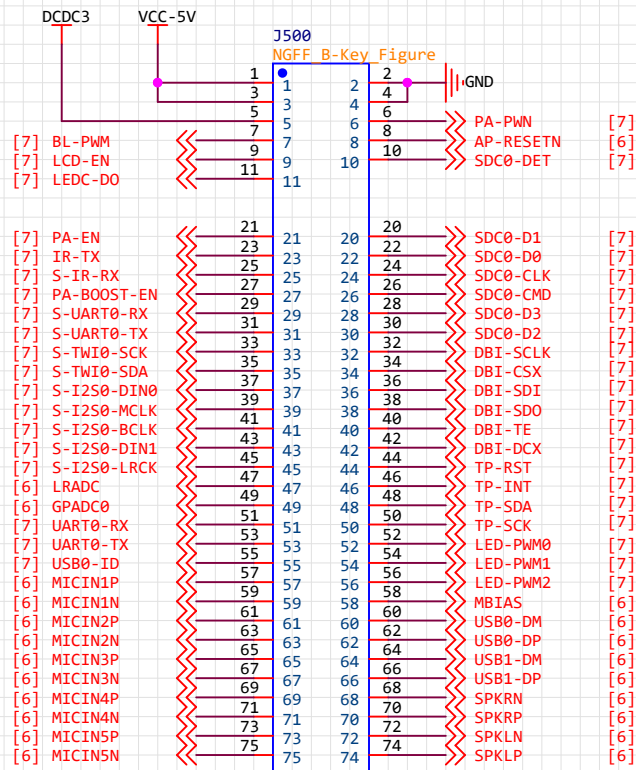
DCDC3 VCC-5V

J500
NGFF B-Key Figure

| Left signal | Left wire | Left pin | Right pin | Right wire | Right signal |
|---|---|---|---|---|---|
| VCC-5V | 1 | 1 | 2 | 2 | GND |
| VCC-5V | 3 | 3 | 4 | 4 | GND |
| DCDC3 | 5 | 5 | 6 | 6 | PA-PWN [7] |
| [7] BL-PWM | 7 | 7 | 8 | 8 | AP-RESETN [6] |
| [7] LCD-EN | 9 | 9 | 10 | 10 | SDC0-DET [7] |
| [7] LEDC-DO | 11 | 11 | | | |
| [7] PA-EN | 21 | 21 | 20 | 20 | SDC0-D1 [7] |
| [7] IR-TX | 23 | 23 | 22 | 22 | SDC0-D0 [7] |
| [7] S-IR-RX | 25 | 25 | 24 | 24 | SDC0-CLK [7] |
| [7] PA-BOOST-EN | 27 | 27 | 26 | 26 | SDC0-CMD [7] |
| [7] S-UART0-RX | 29 | 29 | 28 | 28 | SDC0-D3 [7] |
| [7] S-UART0-TX | 31 | 31 | 30 | 30 | SDC0-D2 [7] |
| [7] S-TWI0-SCK | 33 | 33 | 32 | 32 | DBI-SCLK [7] |
| [7] S-TWI0-SDA | 35 | 35 | 34 | 34 | DBI-CSX [7] |
| [7] S-I2S0-DIN0 | 37 | 37 | 36 | 36 | DBI-SDI [7] |
| [7] S-I2S0-MCLK | 39 | 39 | 38 | 38 | DBI-SDO [7] |
| [7] S-I2S0-BCLK | 41 | 41 | 40 | 40 | DBI-TE [7] |
| [7] S-I2S0-DIN1 | 43 | 43 | 42 | 42 | DBI-DCX [7] |
| [7] S-I2S0-LRCK | 45 | 45 | 44 | 44 | TP-RST [7] |
| [6] LRADC | 47 | 47 | 46 | 46 | TP-INT [7] |
| [6] GPADC0 | 49 | 49 | 48 | 48 | TP-SDA [7] |
| [7] UART0-RX | 51 | 51 | 50 | 50 | TP-SCK [7] |
| [7] UART0-TX | 53 | 53 | 52 | 52 | LED-PWM0 [7] |
| [7] USB0-ID | 55 | 55 | 54 | 54 | LED-PWM1 [7] |
| [6] MICIN1P | 57 | 57 | 56 | 56 | LED-PWM2 [7] |
| [6] MICIN1N | 59 | 59 | 58 | 58 | MBIAS [6] |
| [6] MICIN2P | 61 | 61 | 60 | 60 | USB0-DM [6] |
| [6] MICIN2N | 63 | 63 | 62 | 62 | USB0-DP [6] |
| [6] MICIN3P | 65 | 65 | 64 | 64 | USB1-DM [6] |
| [6] MICIN3N | 67 | 67 | 66 | 66 | USB1-DP [6] |
| [6] MICIN4P | 69 | 69 | 68 | 68 | SPKRN [6] |
| [6] MICIN4N | 71 | 71 | 70 | 70 | SPKRP [6] |
| [6] MICIN5P | 73 | 73 | 72 | 72 | SPKLN [6] |
| [6] MICIN5N | 75 | 75 | 74 | 74 | SPKLP [6] |